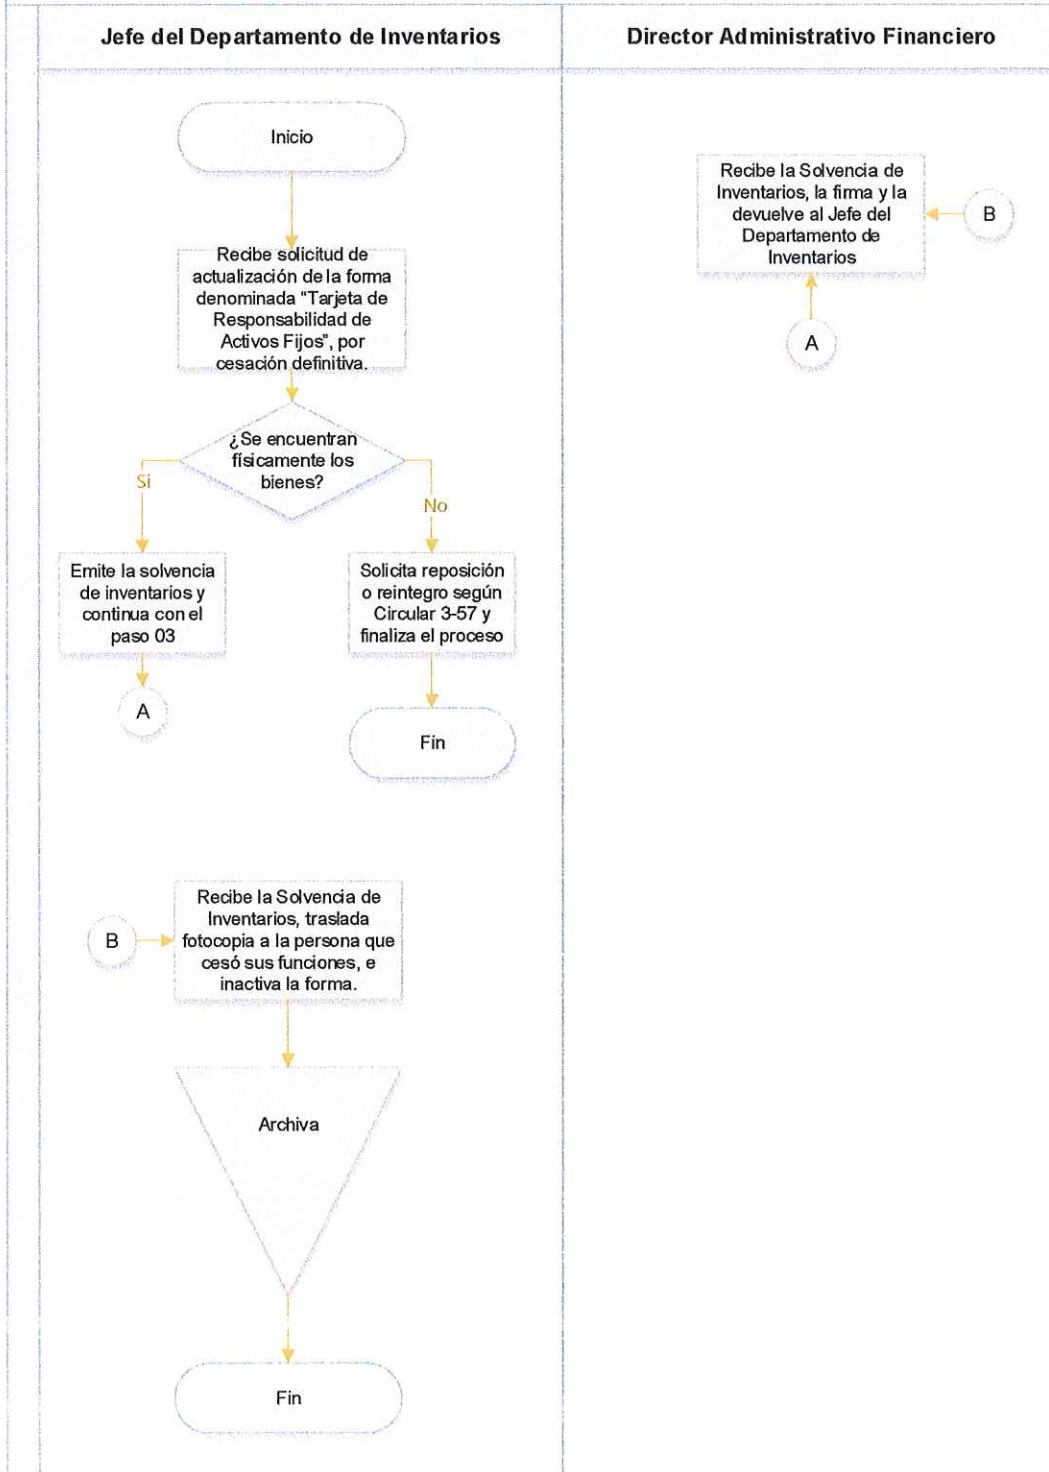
Jefe del Departamento de Inventarios

Director Administrativo Financiero

Inicio

Recibe solicitud de actualización de la forma denominada "Tarjeta de Responsabilidad de Activos Fijos", por cesación definitiva.

¿Se encuentran físicamente los bienes?

Si

No

Emite la solvencia de inventarios y continua con el paso 03

A

Solicita reposición o reintegro según Circular 3-57 y finaliza el proceso

Fin

B

Recibe la Solvencia de Inventarios, traslada fotocopia a la persona que cesó sus funciones, e inactiva la forma.

Archiva

Fin

Recibe la Solvencia de Inventarios, la firma y la devuelve al Jefe del Departamento de Inventarios

B

A